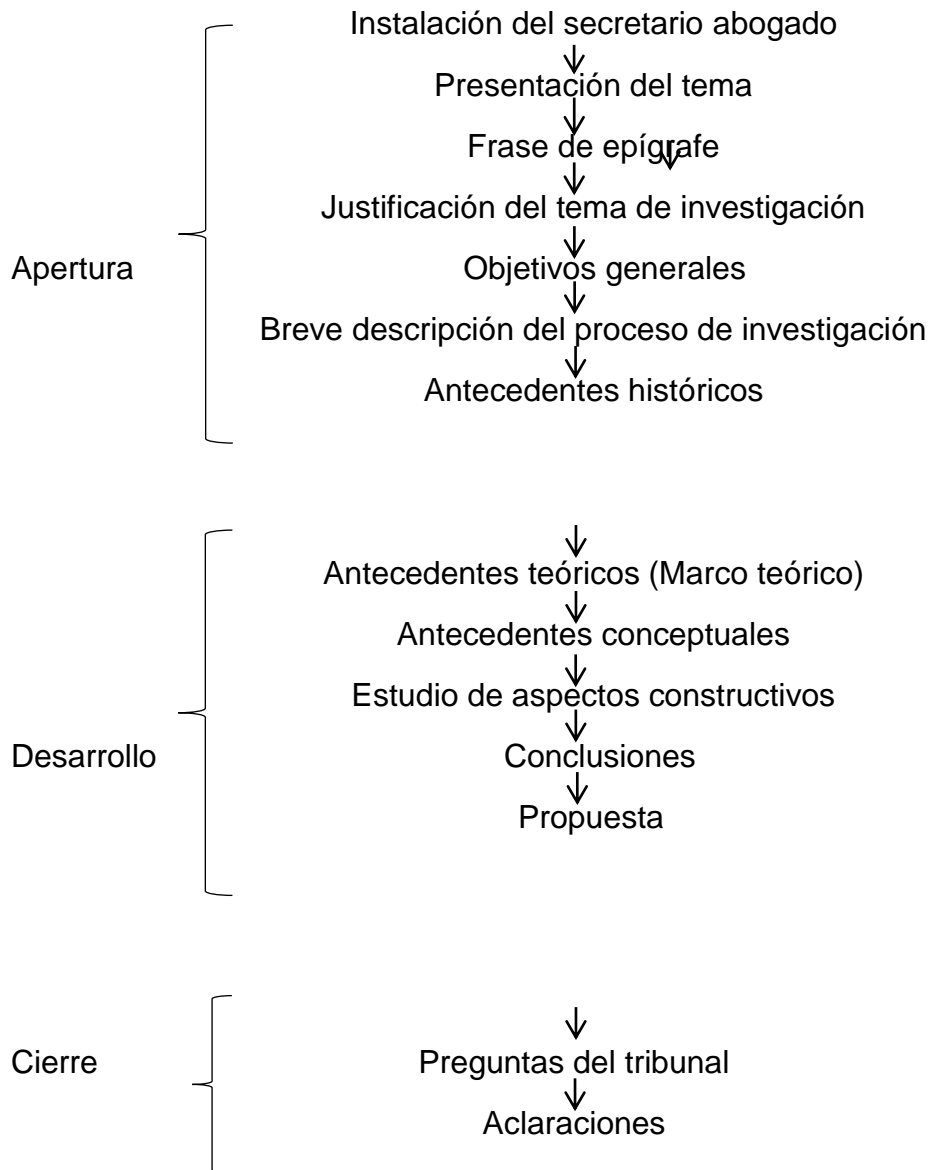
Apertura

Instalación del secretario abogado
Presentación del tema
Frase de epígrafe
Justificación del tema de investigación
Objetivos generales
Breve descripción del proceso de investigación
Antecedentes históricos

Desarrollo

Antecedentes teóricos (Marco teórico)
Antecedentes conceptuales
Estudio de aspectos constructivos
Conclusiones
Propuesta

Cierre

Preguntas del tribunal
Aclaraciones